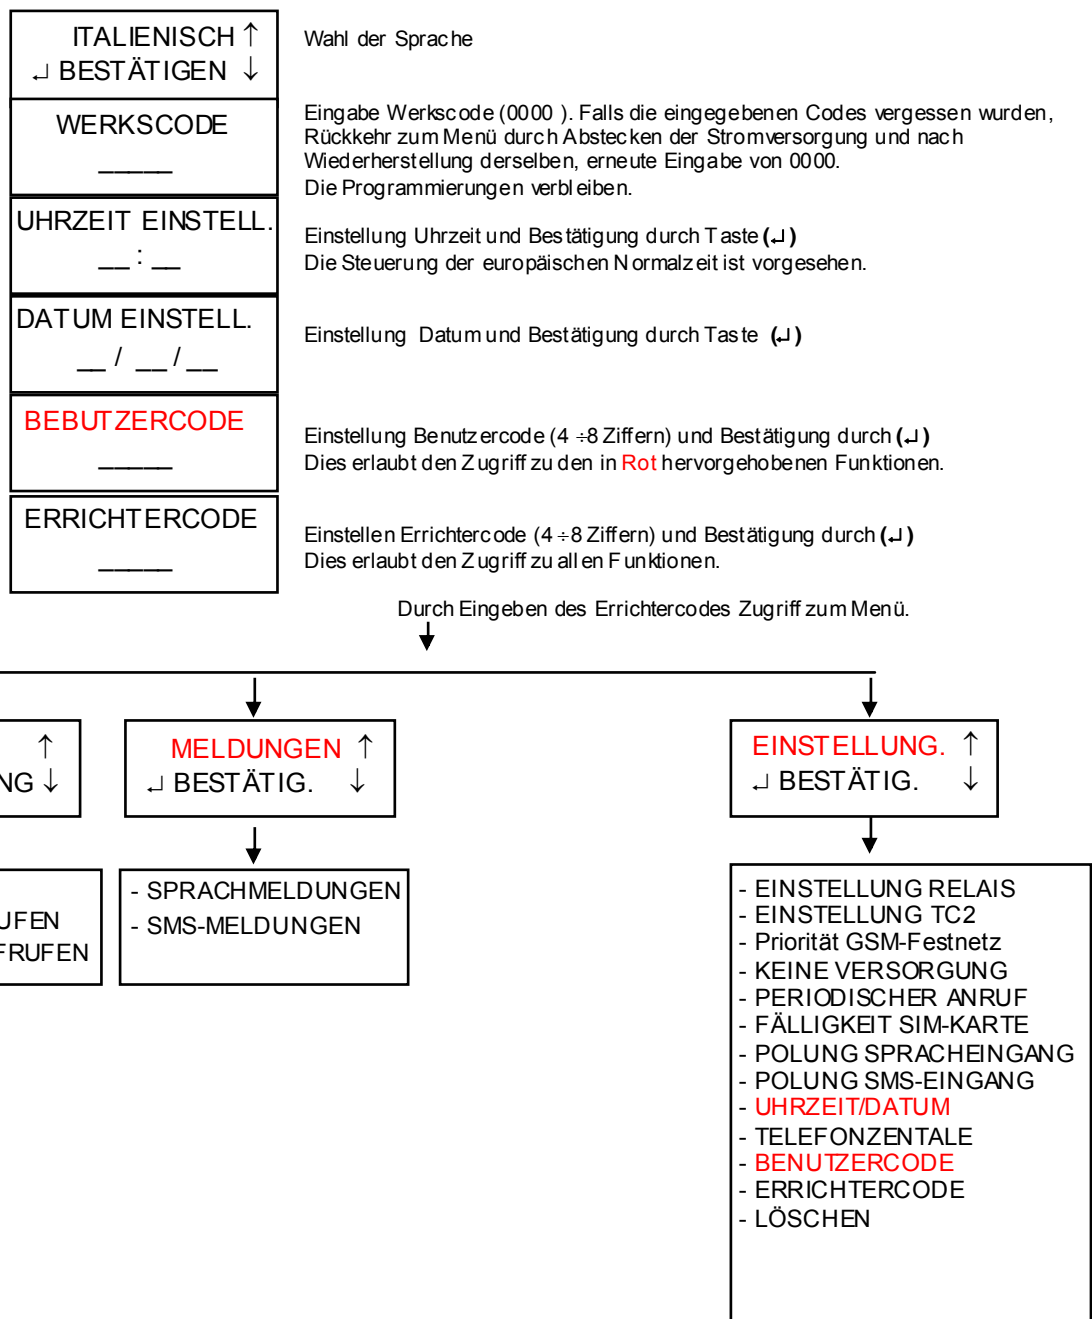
ITALIENISCH ↑
↵ BESTÄTIGEN ↓

Wahl der Sprache

WERKSCODE
_____

Eingabe Werkscode (0000 ). Falls die eingegebenen Codes vergessen wurden, Rückkehr zum Menü durch Abstecken der Stromversorgung und nach Wiederherstellung derselben, erneute Eingabe von 0000.
Die Programmierungen verbleiben.

UHRZEIT EINSTELL.
__ : __

Einstellung Uhrzeit und Bestätigung durch Taste (↵)
Die Steuerung der europäischen Normalzeit ist vorgesehen.

DATUM EINSTELL.
__ / __ / __

Einstellung Datum und Bestätigung durch Taste (↵)

BEBUTZERCODE
_____

Einstellung Benutzercode (4 ÷8 Ziffern) und Bestätigung durch (↵)
Dies erlaubt den Zugriff zu den in Rot hervorgehobenen Funktionen.

ERRICHTERCODE
_____

Einstellen Errichtercode (4 ÷ 8 Ziffern) und Bestätigung durch (↵)
Dies erlaubt den Zugriff zu allen Funktionen.

Durch Eingeben des Errichtercodes Zugriff zum Menü.

↑
NG ↓

UFEN
FRUFEN

MELDUNGEN ↑
↵ BESTÄTIG. ↓

- SPRACHMELDUNGEN
- SMS-MELDUNGEN

EINSTELLUNG. ↑
↵ BESTÄTIG. ↓

- EINSTELLUNG RELAIS
- EINSTELLUNG TC2
- Priorität GSM-Festnetz
- KEINE VERSORGUNG
- PERIODISCHER ANRUF
- FÄLLIGKEIT SIM-KARTE
- POLUNG SPRACHEINGANG
- POLUNG SMS-EINGANG
- UHRZEIT/DATUM
- TELEFONZENTALE
- BENUTZERCODE
- ERRICHTERCODE
- LÖSCHEN